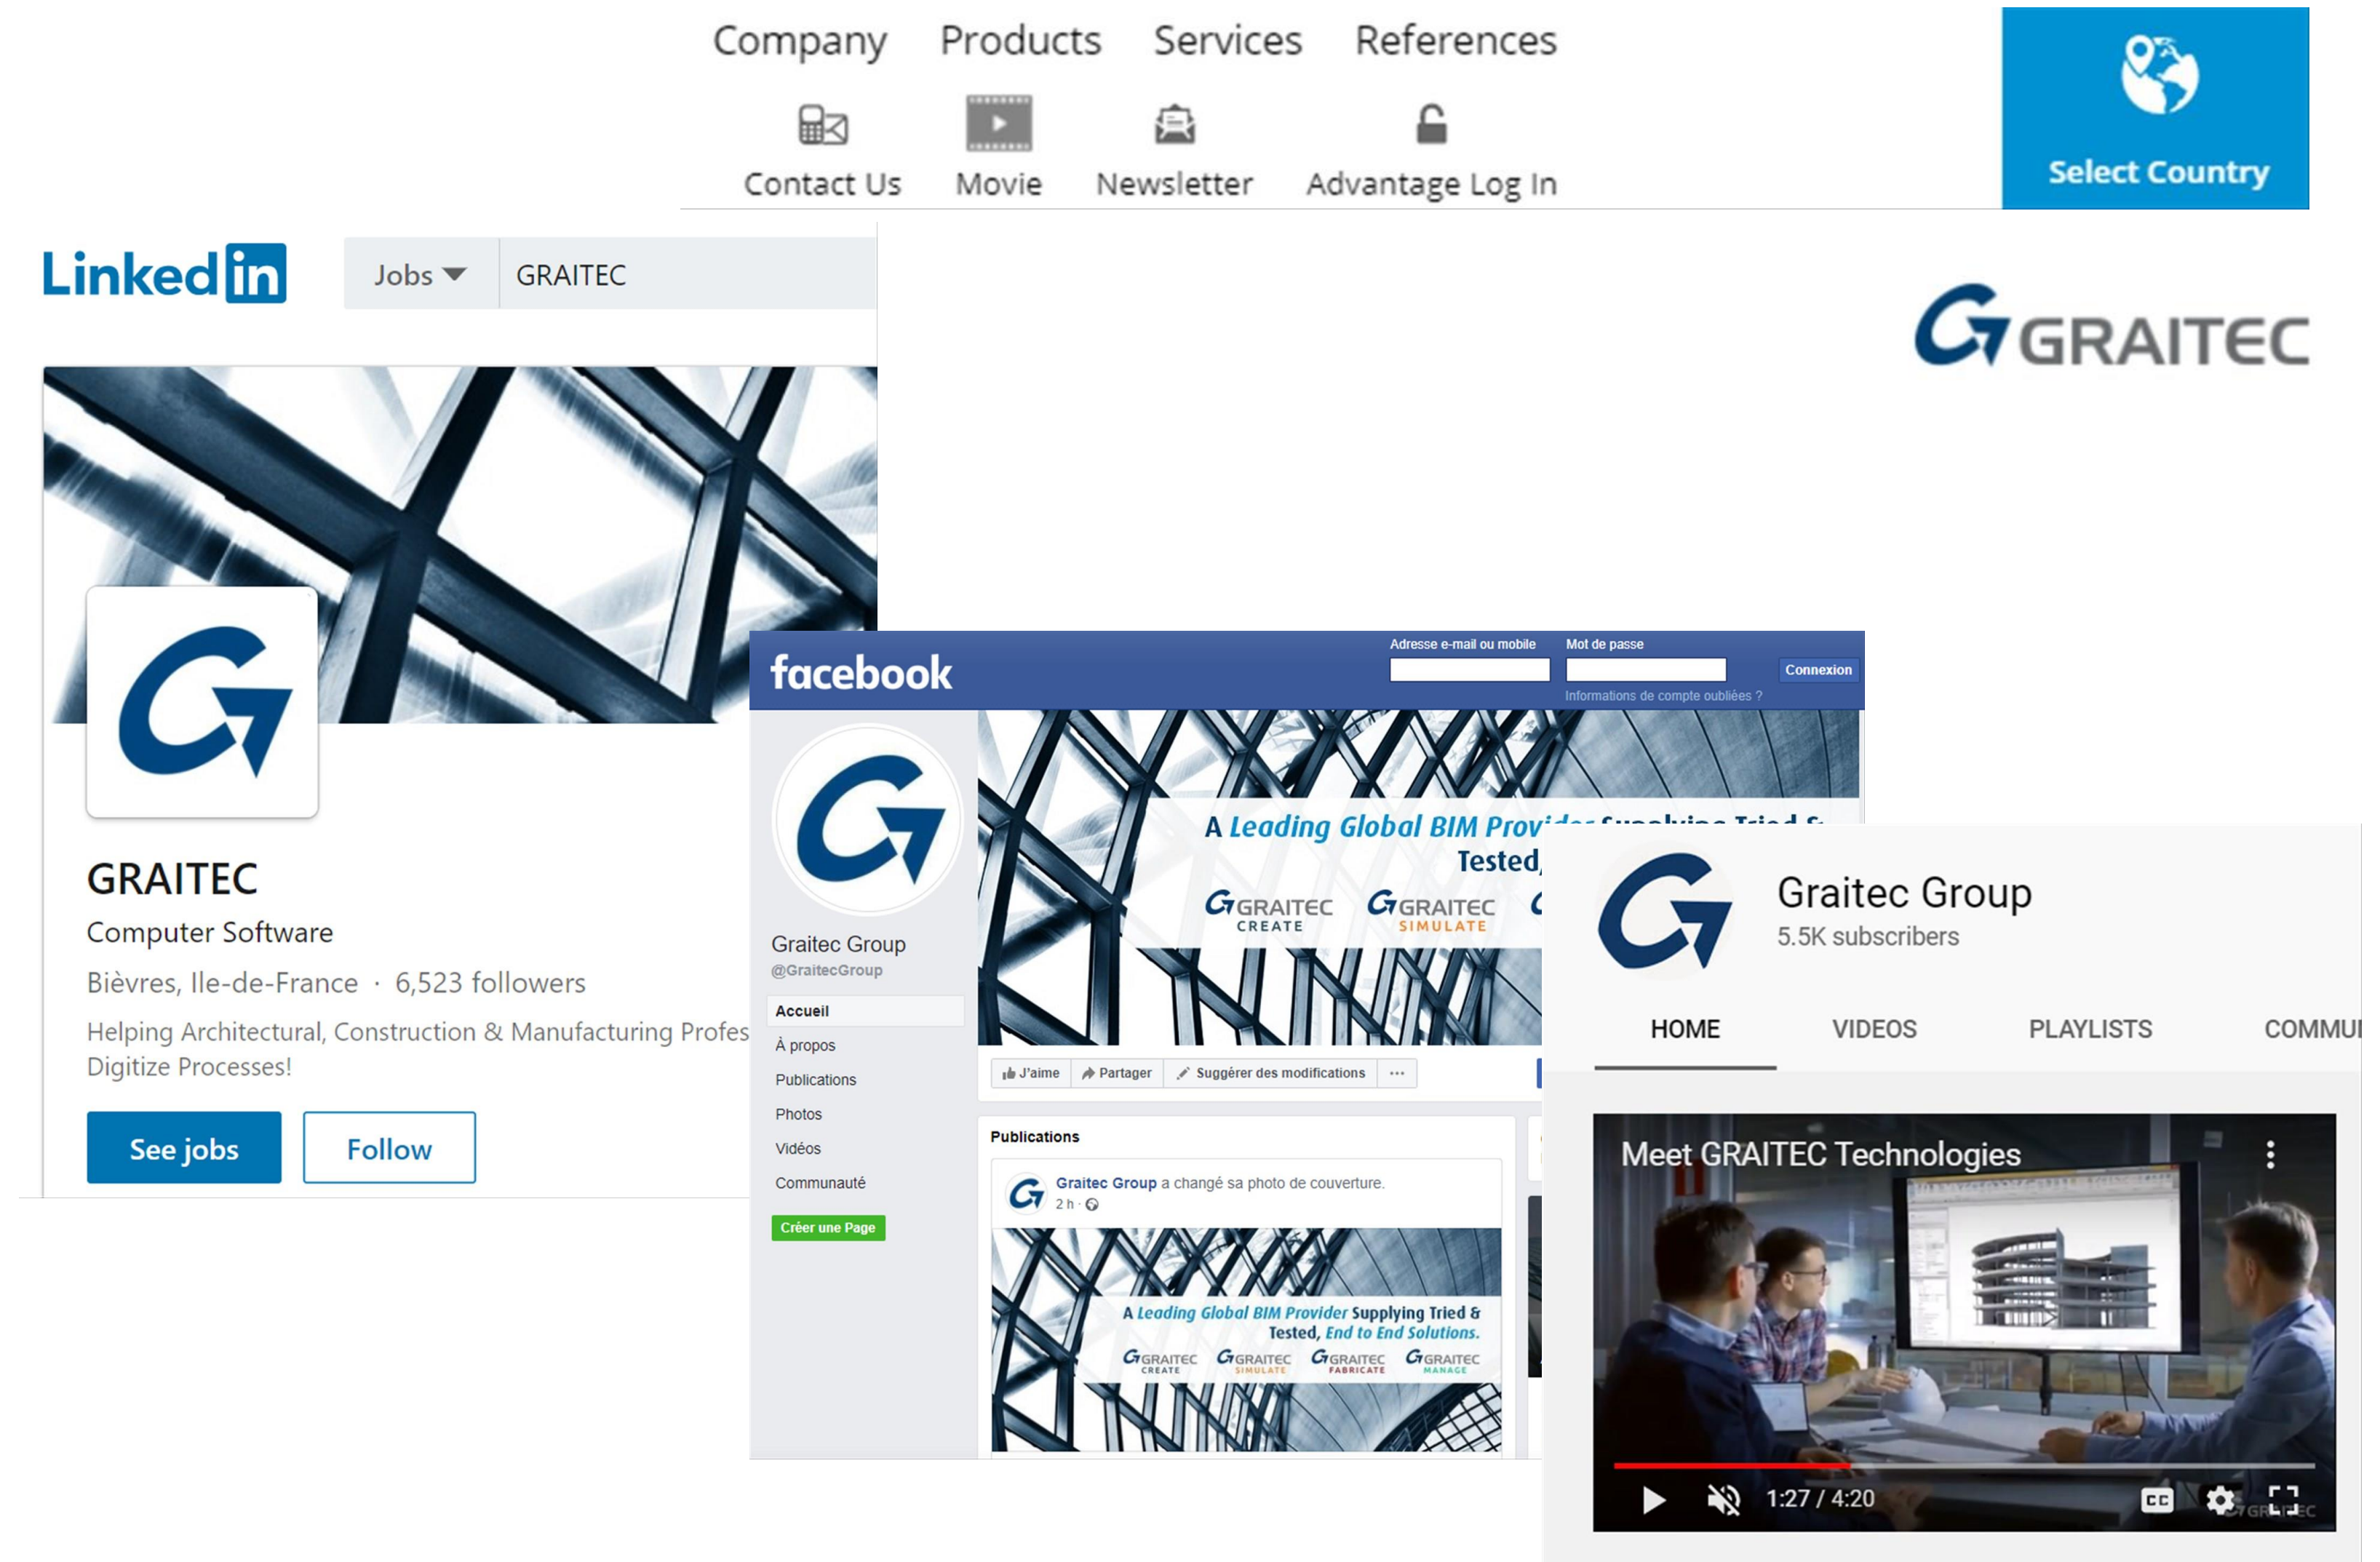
Company Products Services References

Contact Us Movie Newsletter Advantage Log In

Select Country

LinkedIn Jobs GRAITEC

GRAITEC

GRAITEC
Computer Software
Bièvres, Ile-de-France · 6,523 followers
Helping Architectural, Construction & Manufacturing Profes Digitize Processes!

See jobs Follow

facebook
Adresse e-mail ou mobile
Mot de passe
Connexion
Informations de compte oubliées ?

A Leading Global BIM Provi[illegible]
Tested,
GRAITEC CREATE GRAITEC SIMULATE

Graitec Group
@GraitecGroup
Accueil
À propos
Publications
Photos
Vidéos
Communauté
Créer une Page

J'aime Partager Suggérer des modifications ···

Publications
Graitec Group a changé sa photo de couverture.
2 h ·

A Leading Global BIM Provider Supplying Tried & Tested, End to End Solutions.
GRAITEC CREATE GRAITEC SIMULATE GRAITEC FABRICATE GRAITEC MANAGE

Graitec Group
5.5K subscribers
HOME VIDEOS PLAYLISTS COMMU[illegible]

Meet GRAITEC Technologies
1:27 / 4:20